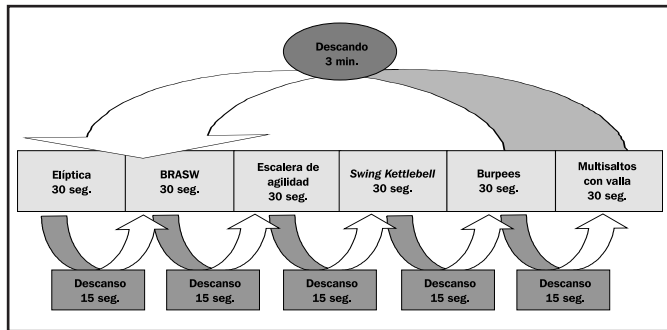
Descando
3 min.

| Elíptica 30 seg. | BRASW 30 seg. | Escalera de agilidad 30 seg. | *Swing Kettlebell* 30 seg. | Burpees 30 seg. | Multisaltos con valla 30 seg. |
|---|---|---|---|---|---|

Descanso 15 seg.

Descanso 15 seg.

Descanso 15 seg.

Descanso 15 seg.

Descanso 15 seg.